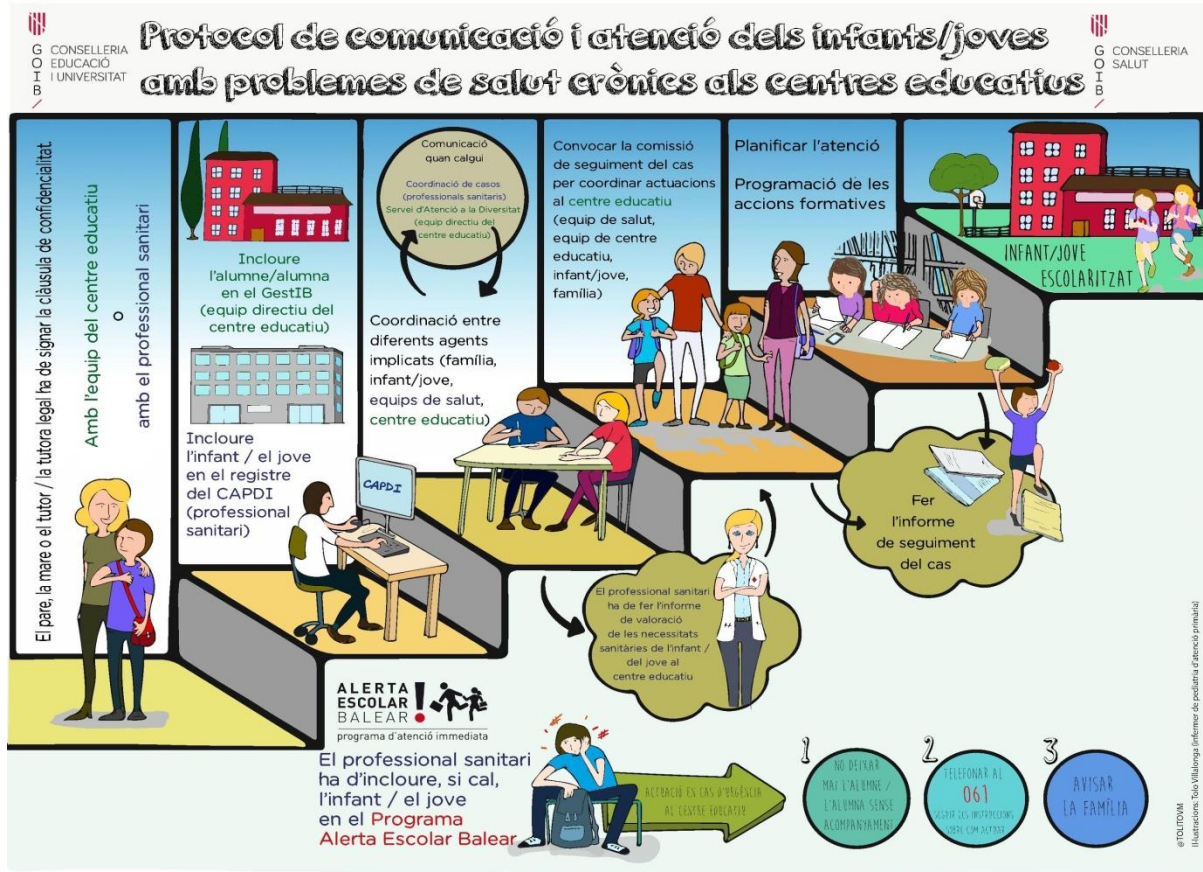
GOIB CONSELLERIA EDUCACIÓ I UNIVERSITAT

Protocol de comunicació i atenció dels infants/joves amb problemes de salut crònics als centres educatius

GOIB CONSELLERIA SALUT

El pare, la mare o el tutor / la tutora legal ha de signar la clàusula de confidencialitat

Amb l'equip del centre educatiu

o

amb el professional sanitari

Incloure l'alumne/alumna en el GestIB (equip directiu del centre educatiu)

Incloure l'infant / el jove en el registre del CAPDI (professional sanitari)

CAPDI

Comunicació quan calgui

Coordinació de casos (professionals sanitaris)

Servei d'Atenció a la Diversitat (equip directiu del centre educatiu)

Coordinació entre diferents agents implicats (família, infant/jove, equips de salut, centre educatiu)

Convocar la comissió de seguiment del cas per coordinar actuacions al centre educatiu (equip de salut, equip de centre educatiu, infant/jove, família)

Planificar l'atenció

Programació de les accions formatives

INFANT/JOVE ESCOLARITZAT

Fer l'informe de seguiment del cas

El professional sanitari ha de fer l'informe de valoració de les necessitats sanitàries de l'infant / del jove al centre educatiu

ALERTA ESCOLAR BALEAR programa d'atenció immediata

El professional sanitari ha d'incloure, si cal, l'infant / el jove en el Programa Alerta Escolar Balear

ACTUACIÓ EN CAS D'URGÈNCIA AL CENTRE EDUCATIU

1 NO DEIXAR MAI L'ALUMNE / L'ALUMNA SENSE ACOMPANYAMENT

2 TELEFONAR AL 061 SEGUIR LES INSTRUCCIONS SOBRE COM ACTUAR

3 AVISAR LA FAMÍLIA

@TOLITOVM
Il·lustracions: Tolo Villalonga (infermer de pediatria d'atenció primària)